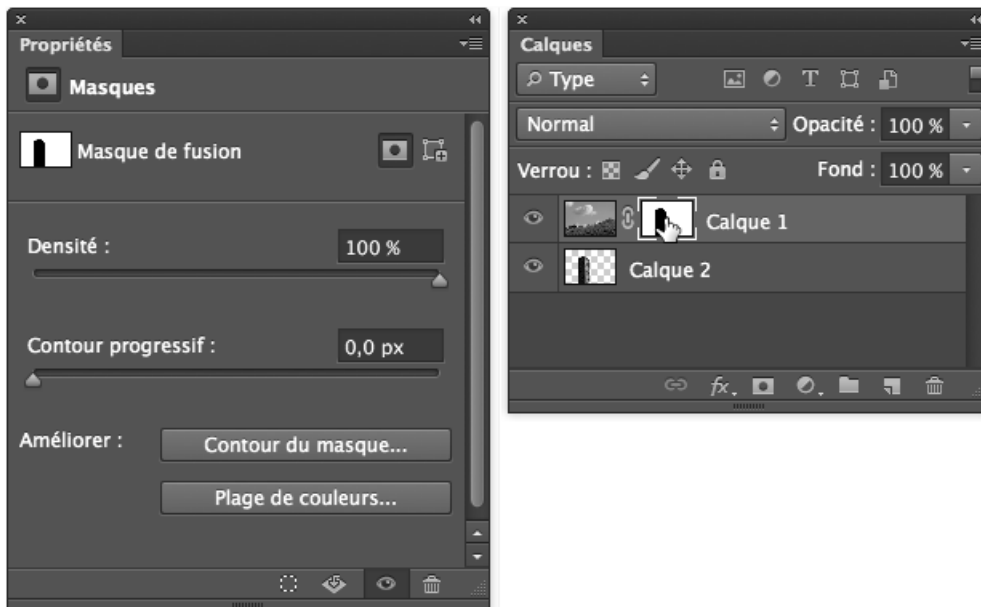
Propriétés

Masques

Masque de fusion

Densité :
100 %

Contour progressif :
0,0 px

Améliorer :
Contour du masque...
Plage de couleurs...

Calques

Type

Normal
Opacité : 100 %

Verrou :
Fond : 100 %

Calque 1
Calque 2

fx